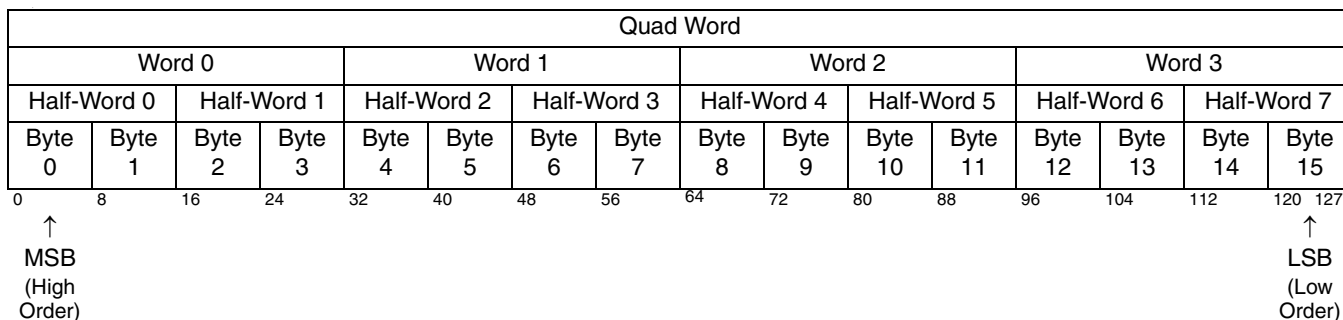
Quad Word

| Word 0 | | | | Word 1 | | | | Word 2 | | | | Word 3 | | | |
|---|---|---|---|---|---|---|---|---|---|---|---|---|---|---|---|
| Half-Word 0 | | Half-Word 1 | | Half-Word 2 | | Half-Word 3 | | Half-Word 4 | | Half-Word 5 | | Half-Word 6 | | Half-Word 7 | |
| Byte 0 | Byte 1 | Byte 2 | Byte 3 | Byte 4 | Byte 5 | Byte 6 | Byte 7 | Byte 8 | Byte 9 | Byte 10 | Byte 11 | Byte 12 | Byte 13 | Byte 14 | Byte 15 |

0 8 16 24 32 40 48 56 64 72 80 88 96 104 112 120 127

↑
MSB
(High Order)

↑
LSB
(Low Order)